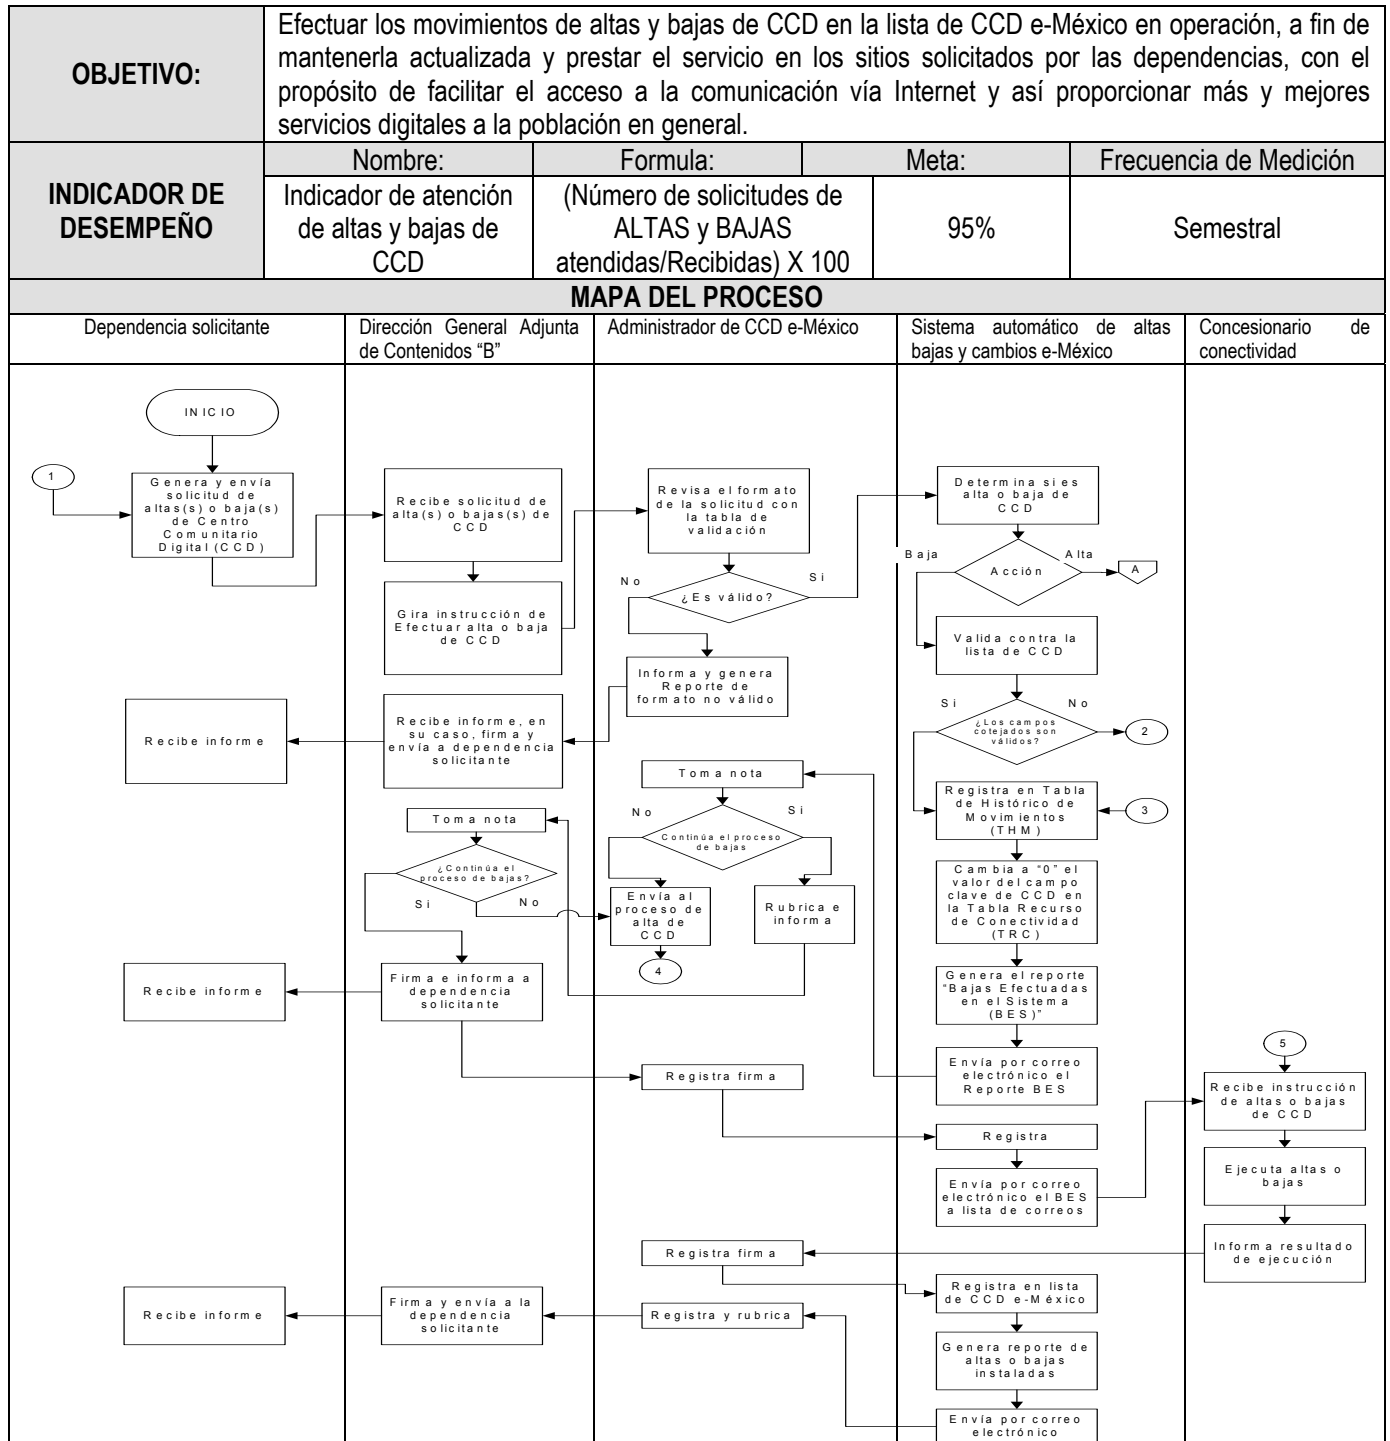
| OBJETIVO: | Efectuar los movimientos de altas y bajas de CCD en la lista de CCD e-México en operación, a fin de mantenerla actualizada y prestar el servicio en los sitios solicitados por las dependencias, con el propósito de facilitar el acceso a la comunicación vía Internet y así proporcionar más y mejores servicios digitales a la población en general. | | | |
|---|---|---|---|---|
| INDICADOR DE DESEMPEÑO | Nombre: | Formula: | Meta: | Frecuencia de Medición |
| | Indicador de atención de altas y bajas de CCD | (Número de solicitudes de ALTAS y BAJAS atendidas/Recibidas) X 100 | 95% | Semestral |

MAPA DEL PROCESO

| Dependencia solicitante | Dirección General Adjunta de Contenidos "B" | Administrador de CCD e-México | Sistema automático de altas bajas y cambios e-México | Concesionario de conectividad |
|---|---|---|---|---|

INICIO

1

Genera y envía solicitud de altas(s) o baja(s) de Centro Comunitario Digital (CCD)

Recibe solicitud de alta(s) o bajas(s) de CCD

Gira instrucción de Efectuar alta o baja de CCD

Revisa el formato de la solicitud con la tabla de validación

No

Si

¿Es válido?

Informa y genera Reporte de formato no válido

Determina si es alta o baja de CCD

Baja

Alta

Acción

A

Valida contra la lista de CCD

Si

No

¿Los campos cotejados son válidos?

2

Recibe informe

Recibe informe, en su caso, firma y envía a dependencia solicitante

Toma nota

Registra en Tabla de Histórico de Movimientos (THM)

3

Toma nota

No

Si

Continúa el proceso de bajas

¿Continúa el proceso de bajas?

Si

No

Envía al proceso de alta de CCD

4

Rubrica e informa

Cambia a "0" el valor del campo clave de CCD en la Tabla Recurso de Conectividad (TRC)

Recibe informe

Firma e informa a dependencia solicitante

Genera el reporte "Bajas Efectuadas en el Sistema (BES)"

5

Registra firma

Envía por correo electrónico el Reporte BES

Recibe instrucción de altas o bajas de CCD

Registra

Ejecuta altas o bajas

Envía por correo electrónico el BES a lista de correos

Informa resultado de ejecución

Registra firma

Registra en lista de CCD e-México

Recibe informe

Firma y envía a la dependencia solicitante

Registra y rubrica

Genera reporte de altas o bajas instaladas

Envía por correo electrónico